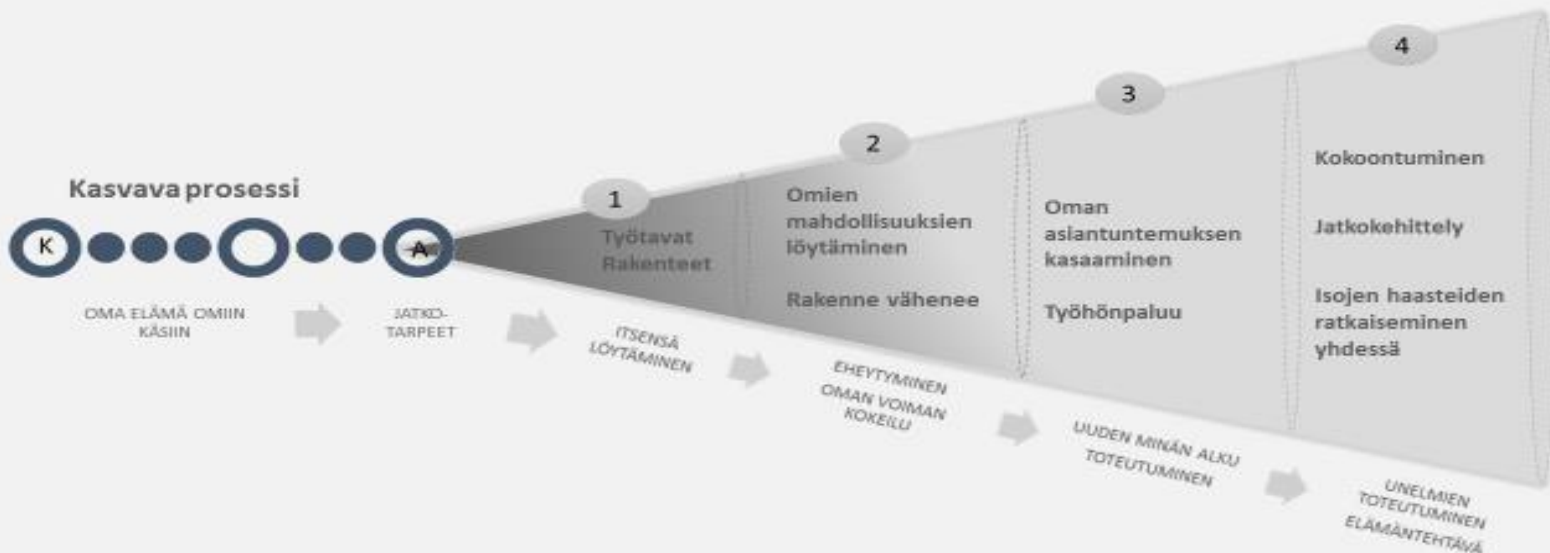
Kasvava prosessi

K

A

OMA ELÄMÄ OMIIN KÄSIIN

JATKO-TARPEET

1

Työtavat Rakenteet

ITSENSÄ LÖYTÄMINEN

2

Omien mahdollisuuksien löytäminen

Rakenne vähenee

EHEYTYMINEN OMAN VOIMAN KOKEILU

3

Oman asiantuntemuksen kasaaminen

Työhönpaluu

UUDEN MINÄN ALKU TOTEUTUMINEN

4

Kokoontuminen

Jatkokehittely

Isojen haasteiden ratkaiseminen yhdessä

UNELMIEN TOTEUTUMINEN ELÄMÄNTEHTÄVÄ